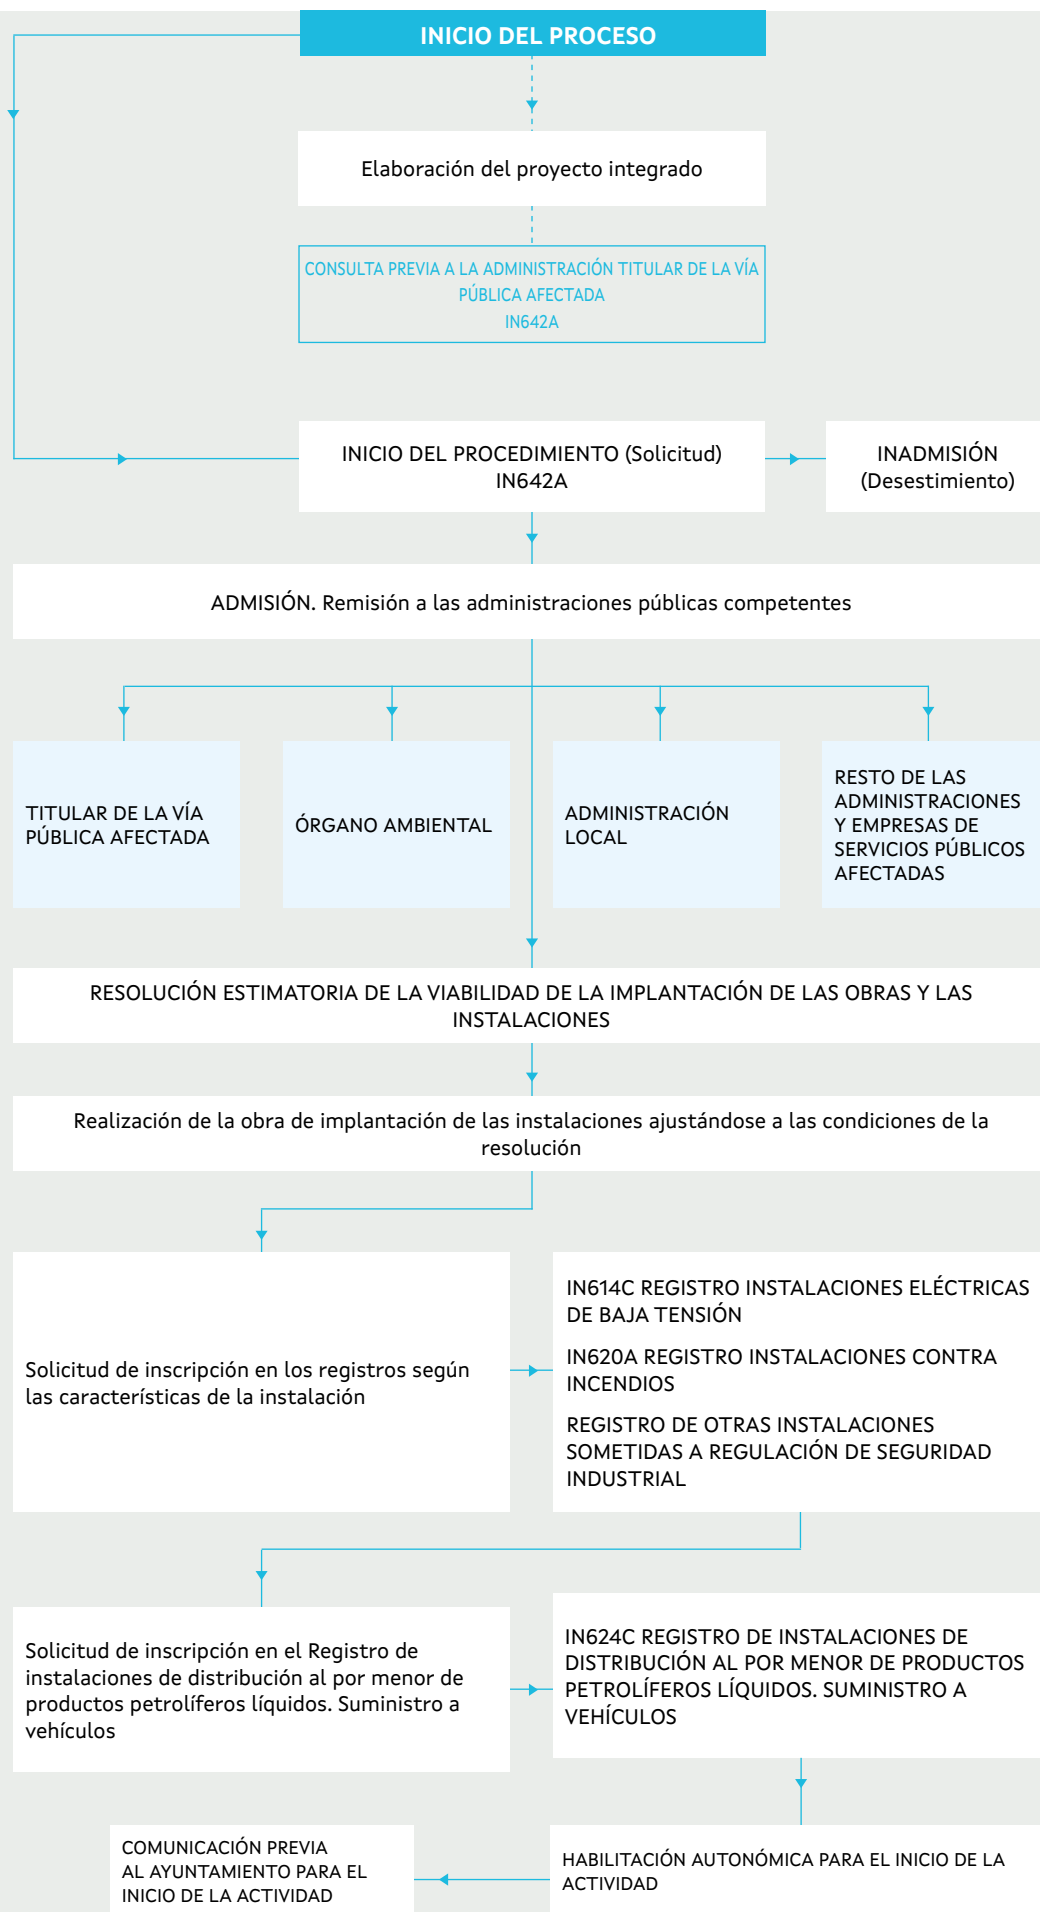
INICIO DEL PROCESO

Elaboración del proyecto integrado

CONSULTA PREVIA A LA ADMINISTRACIÓN TITULAR DE LA VÍA PÚBLICA AFECTADA
IN642A

INICIO DEL PROCEDIMIENTO (Solicitud)
IN642A

INADMISIÓN
(Desestimiento)

ADMISIÓN. Remisión a las administraciones públicas competentes

TITULAR DE LA VÍA PÚBLICA AFECTADA

ÓRGANO AMBIENTAL

ADMINISTRACIÓN LOCAL

RESTO DE LAS ADMINISTRACIONES Y EMPRESAS DE SERVICIOS PÚBLICOS AFECTADAS

RESOLUCIÓN ESTIMATORIA DE LA VIABILIDAD DE LA IMPLANTACIÓN DE LAS OBRAS Y LAS INSTALACIONES

Realización de la obra de implantación de las instalaciones ajustándose a las condiciones de la resolución

Solicitud de inscripción en los registros según las características de la instalación

IN614C REGISTRO INSTALACIONES ELÉCTRICAS DE BAJA TENSIÓN

IN620A REGISTRO INSTALACIONES CONTRA INCENDIOS

REGISTRO DE OTRAS INSTALACIONES SOMETIDAS A REGULACIÓN DE SEGURIDAD INDUSTRIAL

Solicitud de inscripción en el Registro de instalaciones de distribución al por menor de productos petrolíferos líquidos. Suministro a vehículos

IN624C REGISTRO DE INSTALACIONES DE DISTRIBUCIÓN AL POR MENOR DE PRODUCTOS PETROLÍFEROS LÍQUIDOS. SUMINISTRO A VEHÍCULOS

COMUNICACIÓN PREVIA AL AYUNTAMIENTO PARA EL INICIO DE LA ACTIVIDAD

HABILITACIÓN AUTONÓMICA PARA EL INICIO DE LA ACTIVIDAD